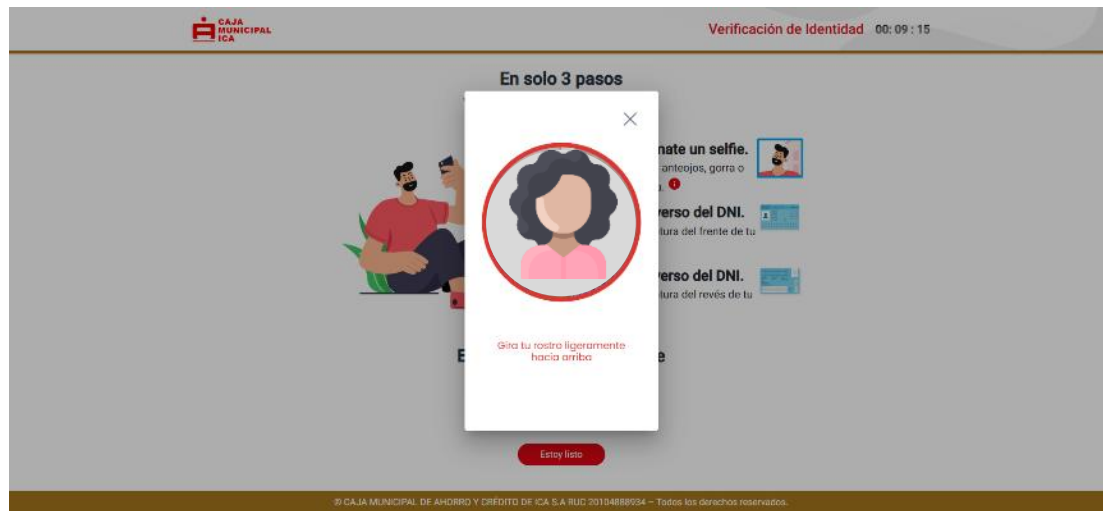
CAJA MUNICIPAL ICA

Verificación de Identidad 00: 09 : 15

En solo 3 pasos

X

nate un selfie.
anteojos, gorra o
a.

verso del DNI.
tura del frente de tu

verso del DNI.
tura del revés de tu

Gira tu rostro ligeramente hacia arriba

E

e

Estoy listo

© CAJA MUNICIPAL DE AHORRO Y CRÉDITO DE ICA S.A RUC 20104888934 – Todos los derechos reservados.